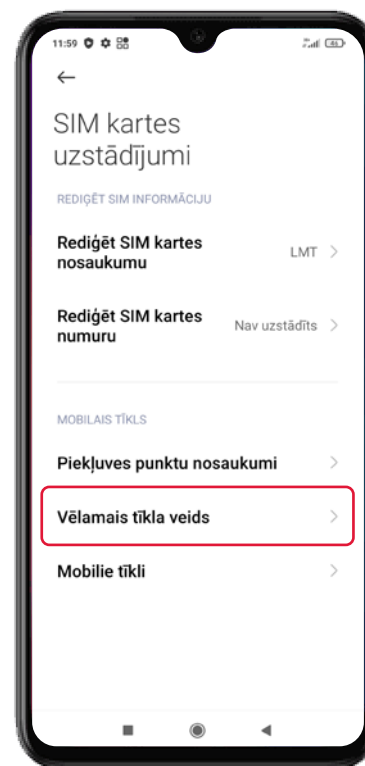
11:59

SIM kartes uzstādījumi

REDIĢĒT SIM INFORMĀCIJU

Rediģēt SIM kartes nosaukumu LMT

Rediģēt SIM kartes numuru Nav uzstādīts

MOBILAIS TĪKLS

Piekļuves punktu nosaukumi

Vēlamais tīkla veids

Mobilie tīkli